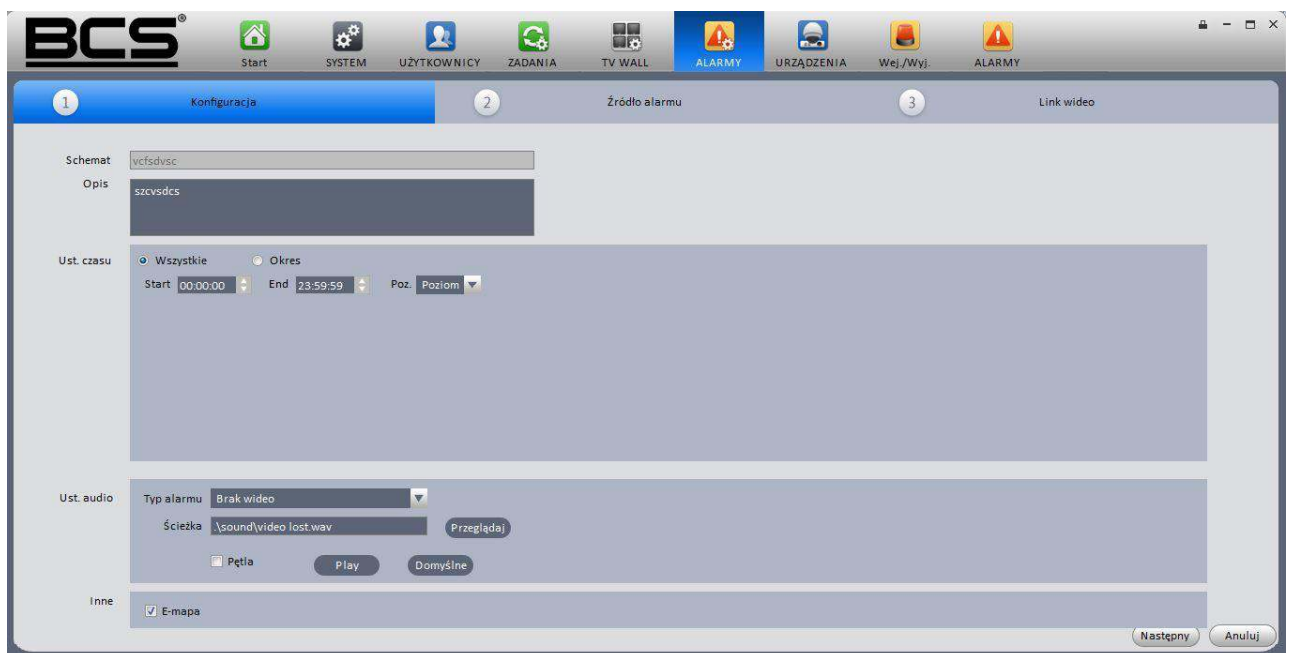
BCS®

Start SYSTEM UŻYTKOWNICY ZADANIA TV WALL ALARMY URZĄDZENIA Wej./Wyj. ALARMY

1 Konfiguracja
2 Źródło alarmu
3 Link wideo

Schemat vcfsdvsc
Opis szcvsdcs

Ust. czasu
Wszystkie Okres
Start 00:00:00 End 23:59:59 Poz. Poziom

Ust. audio
Typ alarmu Brak wideo
Ścieżka .\sound\video lost.wav Przeglądaj
Pętla Play Domyślne

Inne
E-mapa

Następny Anuluj